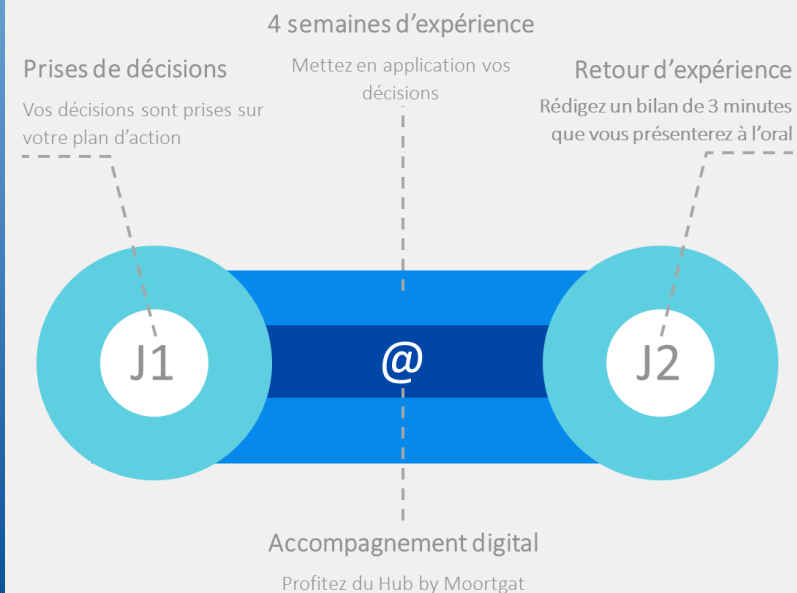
4 semaines d’expérience

Prises de décisions

Vos décisions sont prises sur votre plan d’action

Mettez en application vos décisions

Retour d’expérience

Rédigez un bilan de 3 minutes que vous présenterez à l’oral

J1

@

J2

Accompagnement digital

Profitez du Hub by Moortgat